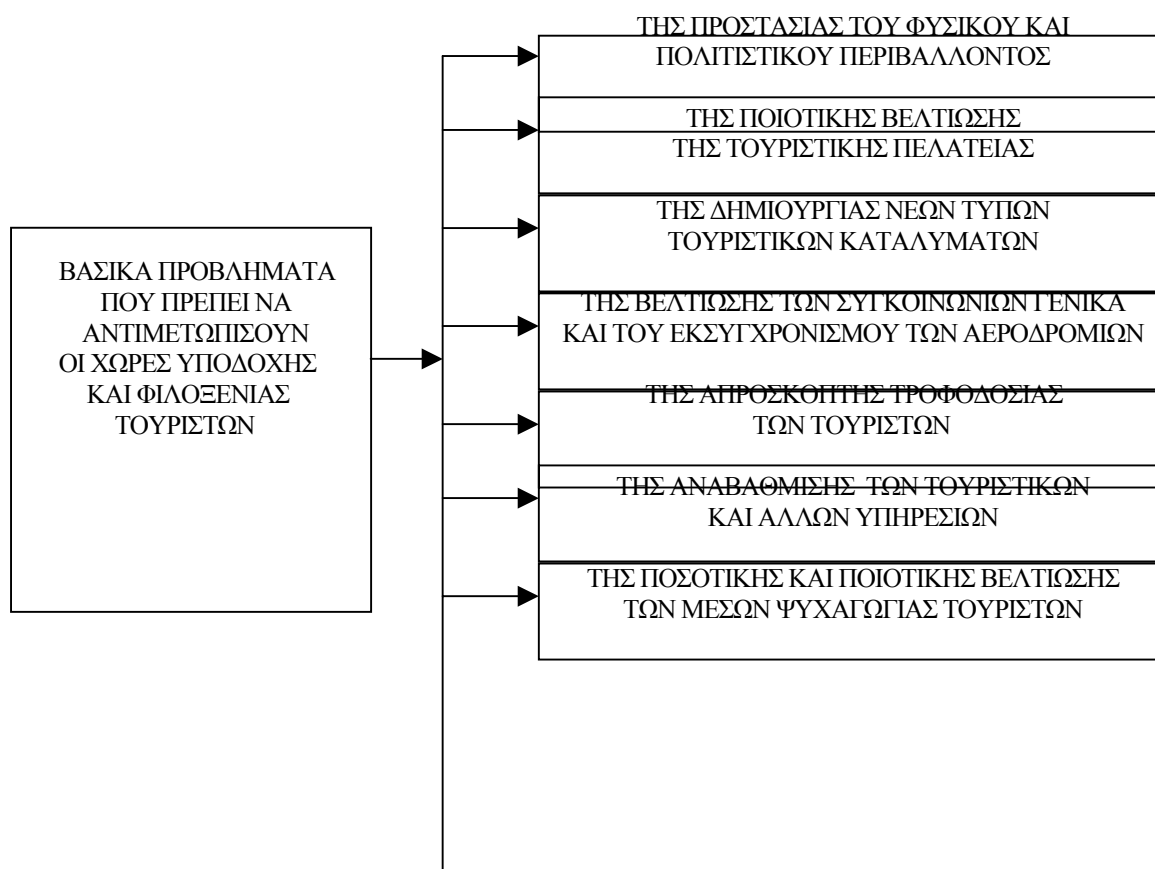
ΒΑΣΙΚΑ ΠΡΟΒΛΗΜΑΤΑ ΠΟΥ ΠΡΕΠΕΙ ΝΑ ΑΝΤΙΜΕΤΩΠΙΣΟΥΝ ΟΙ ΧΩΡΕΣ ΥΠΟΔΟΧΗΣ ΚΑΙ ΦΙΛΟΞΕΝΙΑΣ ΤΟΥΡΙΣΤΩΝ

ΤΗΣ ΠΡΟΣΤΑΣΙΑΣ ΤΟΥ ΦΥΣΙΚΟΥ ΚΑΙ ΠΟΛΙΤΙΣΤΙΚΟΥ ΠΕΡΙΒΑΛΛΟΝΤΟΣ

ΤΗΣ ΠΟΙΟΤΙΚΗΣ ΒΕΛΤΙΩΣΗΣ ΤΗΣ ΤΟΥΡΙΣΤΙΚΗΣ ΠΕΛΑΤΕΙΑΣ

ΤΗΣ ΔΗΜΙΟΥΡΓΙΑΣ ΝΕΩΝ ΤΥΠΩΝ ΤΟΥΡΙΣΤΙΚΩΝ ΚΑΤΑΛΥΜΑΤΩΝ

ΤΗΣ ΒΕΛΤΙΩΣΗΣ ΤΩΝ ΣΥΓΚΟΙΝΩΝΙΩΝ ΓΕΝΙΚΑ ΚΑΙ ΤΟΥ ΕΚΣΥΓΧΡΟΝΙΣΜΟΥ ΤΩΝ ΑΕΡΟΔΡΟΜΙΩΝ

ΤΗΣ ΑΠΡΟΣΚΟΠΤΗΣ ΤΡΟΦΟΔΟΣΙΑΣ ΤΩΝ ΤΟΥΡΙΣΤΩΝ

ΤΗΣ ΑΝΑΒΑΘΜΙΣΗΣ ΤΩΝ ΤΟΥΡΙΣΤΙΚΩΝ ΚΑΙ ΑΛΛΩΝ ΥΠΗΡΕΣΙΩΝ

ΤΗΣ ΠΟΣΟΤΙΚΗΣ ΚΑΙ ΠΟΙΟΤΙΚΗΣ ΒΕΛΤΙΩΣΗΣ ΤΩΝ ΜΕΣΩΝ ΨΥΧΑΓΩΓΙΑΣ ΤΟΥΡΙΣΤΩΝ